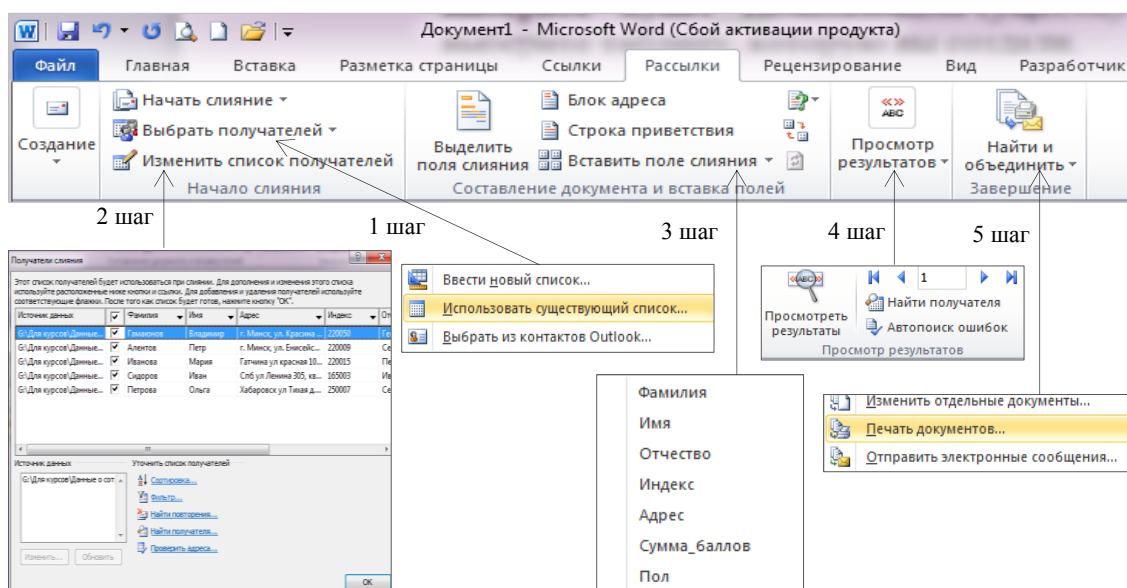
W Документ1 - Microsoft Word (Сбой активации продукта)

Файл | Главная | Вставка | Разметка страницы | Ссылки | Рассылки | Рецензирование | Вид | Разработчик

Создание

Начать слияние
Выбрать получателей
Изменить список получателей
Начало слияния

Выделить поля слияния
Блок адреса
Строка приветствия
Вставить поле слияния
Составление документа и вставка полей

Просмотр результатов

Найти и объединить
Завершение

2 шаг

1 шаг

3 шаг

4 шаг

5 шаг

Получатели слияния

Этот список получателей будет использоваться при слиянии. Для дополнения и изменения этого списка используйте расположенные ниже кнопки и флажки. Для добавления и удаления получателей используйте соответствующие флажки. После того как список будет готов, нажмите кнопку "ОК".

| Источник данных | | Фамилия | Имя | Адрес | Индекс | От |
|---|---|---|---|---|---|---|
| G:\Для курсов\Данные... | ✓ | Гамаюнов | Владимир | г. Минск, ул. Красина ... | 220050 | Ге |
| G:\Для курсов\Данные... | ✓ | Алентов | Петр | г. Минск, ул. Енисейс... | 220009 | Се |
| G:\Для курсов\Данные... | ✓ | Иванова | Мария | Гатчина ул красная 10... | 220015 | Пе |
| G:\Для курсов\Данные... | ✓ | Сидоров | Иван | Спб ул Ленина 305, кв... | 165003 | Ив |
| G:\Для курсов\Данные... | ✓ | Петрова | Ольга | Хабаровск ул Тихая д... | 250007 | Се |

Источник данных
G:\Для курсов\Данные о сот

Уточнить список получателей
Сортировка...
Фильтр...
Найти повторения...
Найти получателя...
Проверить адреса...

Изменить... Обновить

ОК

Ввести новый список...
Использовать существующий список...
Выбрать из контактов Outlook...

Просмотреть результаты
1
Найти получателя
Автопоиск ошибок
Просмотр результатов

Фамилия
Имя
Отчество
Индекс
Адрес
Сумма_баллов
Пол

Изменить отдельные документы...
Печать документов...
Отправить электронные сообщения...